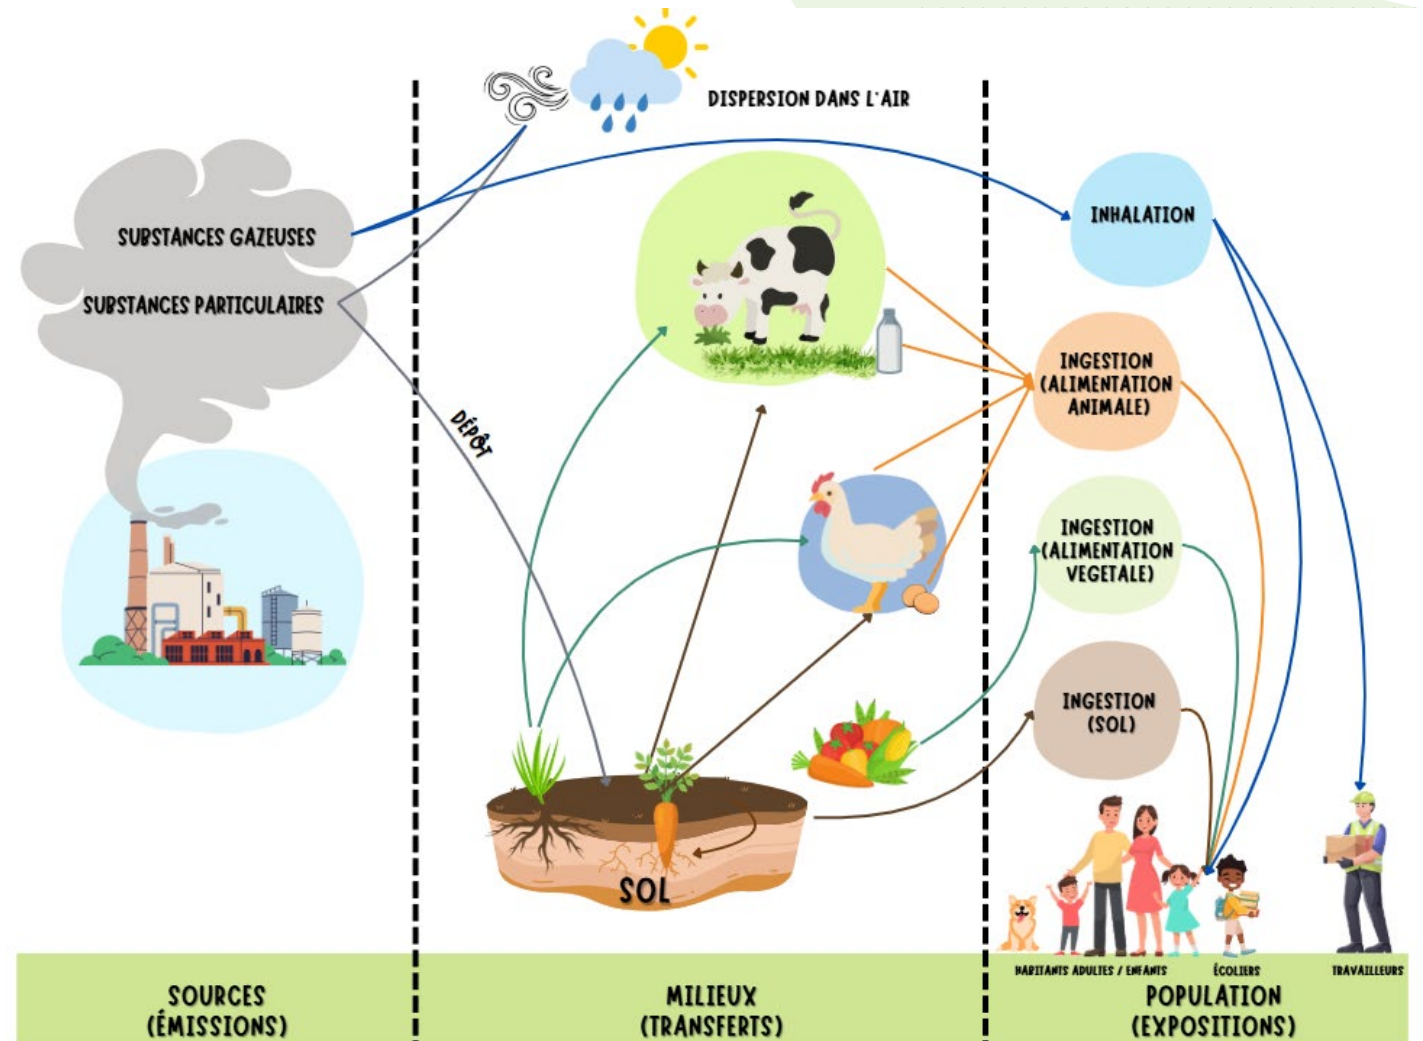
DISPERSION DANS L'AIR

SUBSTANCES GAZEUSES

SUBSTANCES PARTICULAIRES

DÉPÔT

INHALATION

INGESTION (ALIMENTATION ANIMALE)

INGESTION (ALIMENTATION VEGETALE)

INGESTION (SOL)

SOL

HABITANTS ADULTES / ENFANTS

ÉCOLIERS

TRAVAILLEURS

SOURCES (ÉMISSIONS)

MILIEUX (TRANSFERTS)

POPULATION (EXPOSITIONS)